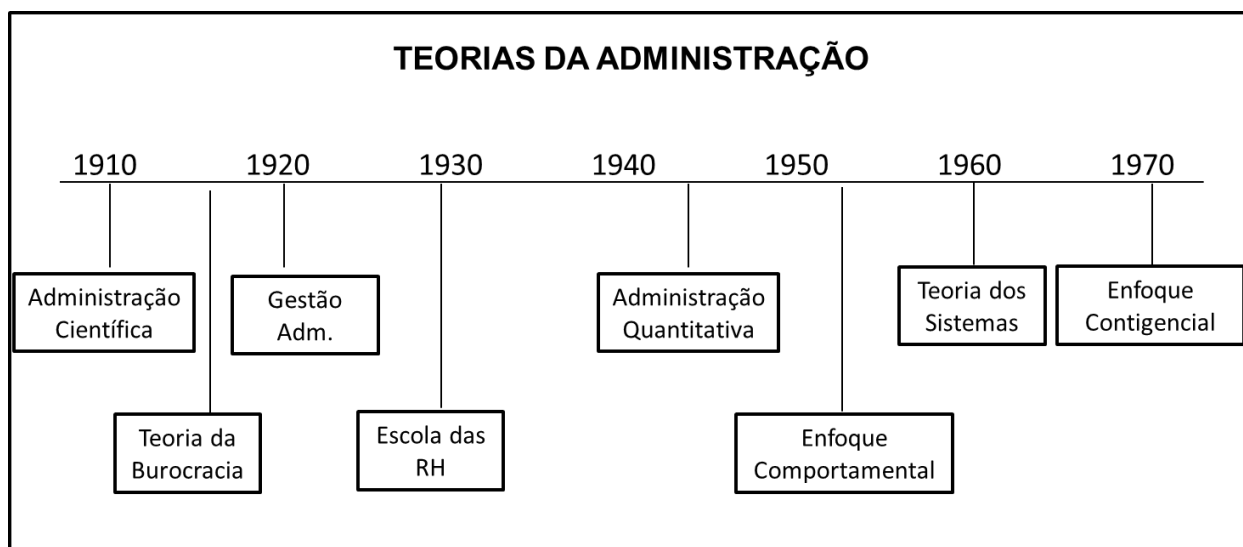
TEORIAS DA ADMINISTRAÇÃO

1910 1920 1930 1940 1950 1960 1970

Administração Científica

Teoria da Burocracia

Gestão Adm.

Escola das RH

Administração Quantitativa

Enfoque Comportamental

Teoria dos Sistemas

Enfoque Contigencial